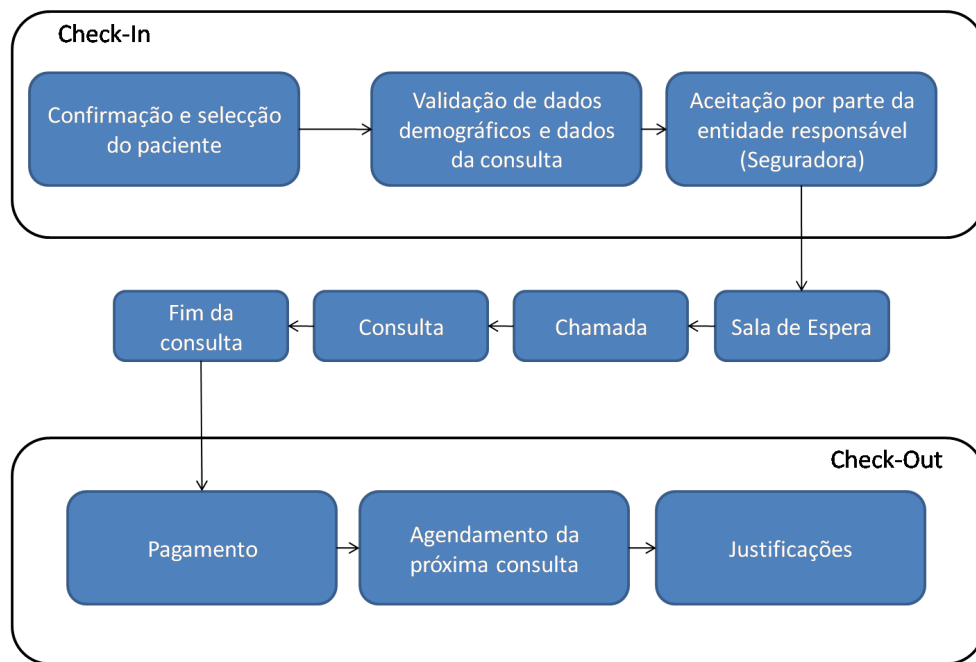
Check-In

Confirmação e selecção do paciente

Validação de dados demográficos e dados da consulta

Aceitação por parte da entidade responsável (Seguradora)

Sala de Espera

Chamada

Consulta

Fim da consulta

Check-Out

Pagamento

Agendamento da próxima consulta

Justificações